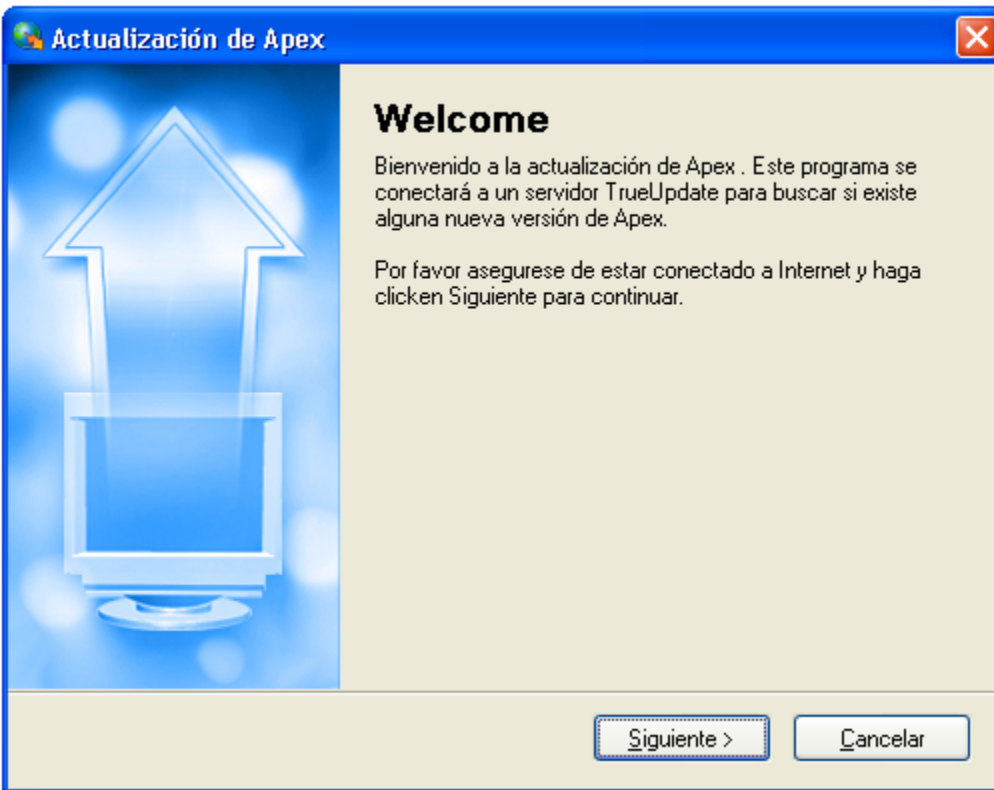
Actualización de Apex

Welcome

Bienvenido a la actualización de Apex . Este programa se conectará a un servidor TrueUpdate para buscar si existe alguna nueva versión de Apex.

Por favor asegurese de estar conectado a Internet y haga clicken Siguiente para continuar.

Siguiente >
Cancelar